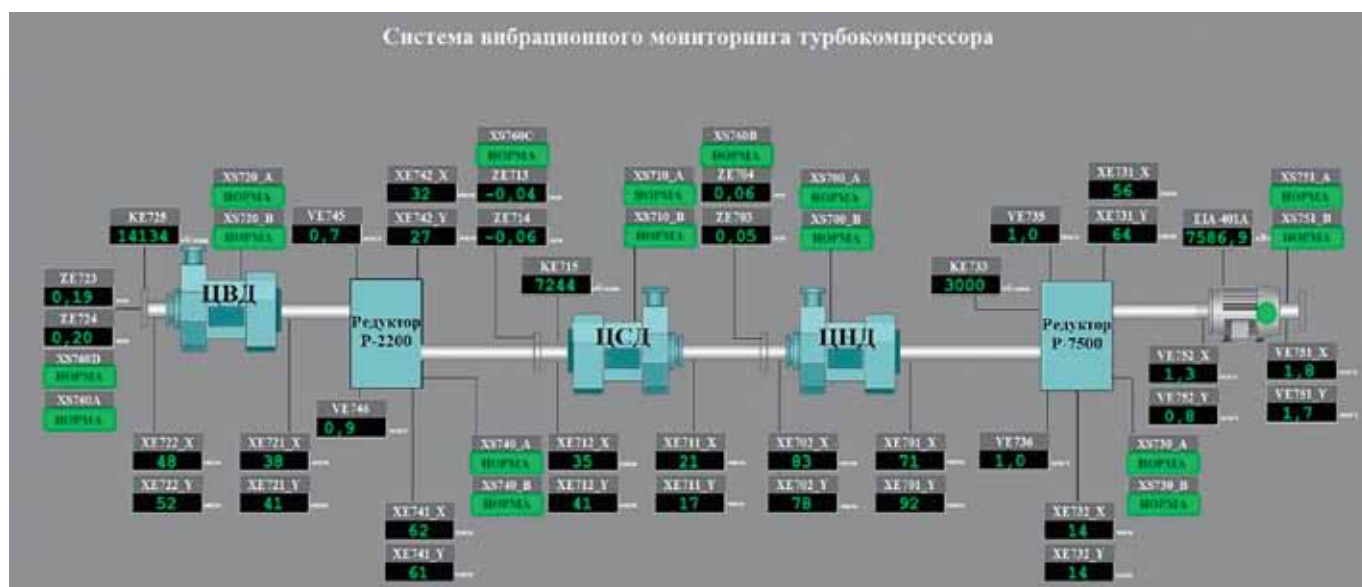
Система вибрационного мониторинга турбокомпрессора

XS720_A
НОРМА
XS720_B
НОРМА
KE725
14134
VE745
0,7
XE742_X
32
XE742_Y
27
XS760C
НОРМА
ZE713
-0,04
ZE714
-0,06
KE715
7244
XS710_A
НОРМА
XS710_B
НОРМА
XS760B
НОРМА
ZE704
0,06
ZE703
0,05
XS701_A
НОРМА
XS700_B
НОРМА
VE735
1,0
XE731_X
56
XE731_Y
64
KE733
3000
ЕIA-401A
7586,9
XS751_A
НОРМА
XS751_B
НОРМА

ZE723
0,19
ZE724
0,20
XS760D
НОРМА
XS740A
НОРМА

ЦВД
Редуктор Р-2200
ЦСД
ЦНД
Редуктор Р-7500

VE752_X
1,3
VE752_Y
0,8
VE751_X
1,8
VE751_Y
1,7

VE746
0,9
XE722_X
48
XE722_Y
52
XE721_X
38
XE721_Y
41
XS740_A
НОРМА
XS740_B
НОРМА
XE712_X
35
XE712_Y
41
XE711_X
21
XE711_Y
17
XE702_X
83
XE702_Y
78
XE701_X
71
XE701_Y
92
VE736
1,0
XS730_A
НОРМА
XS730_B
НОРМА
XE741_X
62
XE741_Y
61
XE732_X
14
XE732_Y
14